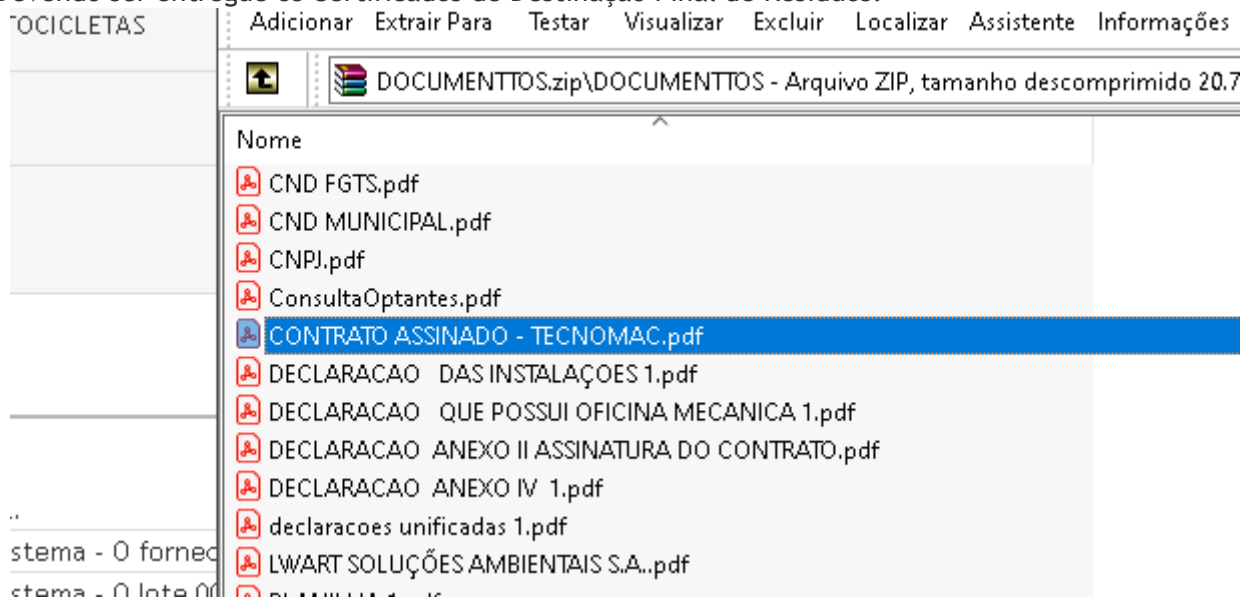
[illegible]
TOCICLETAS

Adicionar Extrair Para Testar Visualizar Excluir Localizar Assistente Informações

DOCUMENTTOS.zip\DOCUMENTTOS - Arquivo ZIP, tamanho descomprimido 20.7

Nome

CND FGTS.pdf
CND MUNICIPAL.pdf
CNPJ.pdf
ConsultaOptantes.pdf
CONTRATO ASSINADO - TECNOMAC.pdf
DECLARACAO DAS INSTALAÇOES 1.pdf
DECLARACAO QUE POSSUI OFICINA MECANICA 1.pdf
DECLARACAO ANEXO II ASSINATURA DO CONTRATO.pdf
DECLARACAO ANEXO IV 1.pdf
declaracoes unificadas 1.pdf
LWART SOLUÇÕES AMBIENTAIS S.A..pdf
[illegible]

..
stema - O fornec
stema - O lote 0